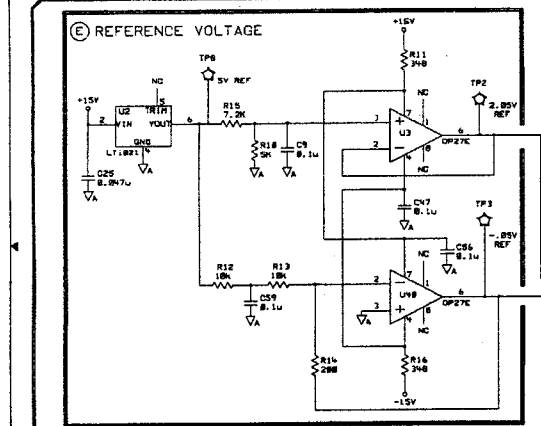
E REFERENCE VOLTAGE

+15V
R11
348
NC
TP2
2.05V
REF
TP8
5V REF
NC
5
+15V
U2
TRIM
2
VIN
VOUT
6
R15
7.2K
GND
LT1021
4
R18
5K
C9
0.1u
7
+
3
U3
6
2
−
8
OP27E
4
NC
C25
0.047u
A
A
A
C47
0.1u
A
TP3
-.05V
REF
C86
0.1u
A
NC
7
R12
10K
R13
10K
2
−
6
U40
OP27E
C59
0.1u
3
+
A
A
4
8
R14
200
R16
348
-15V